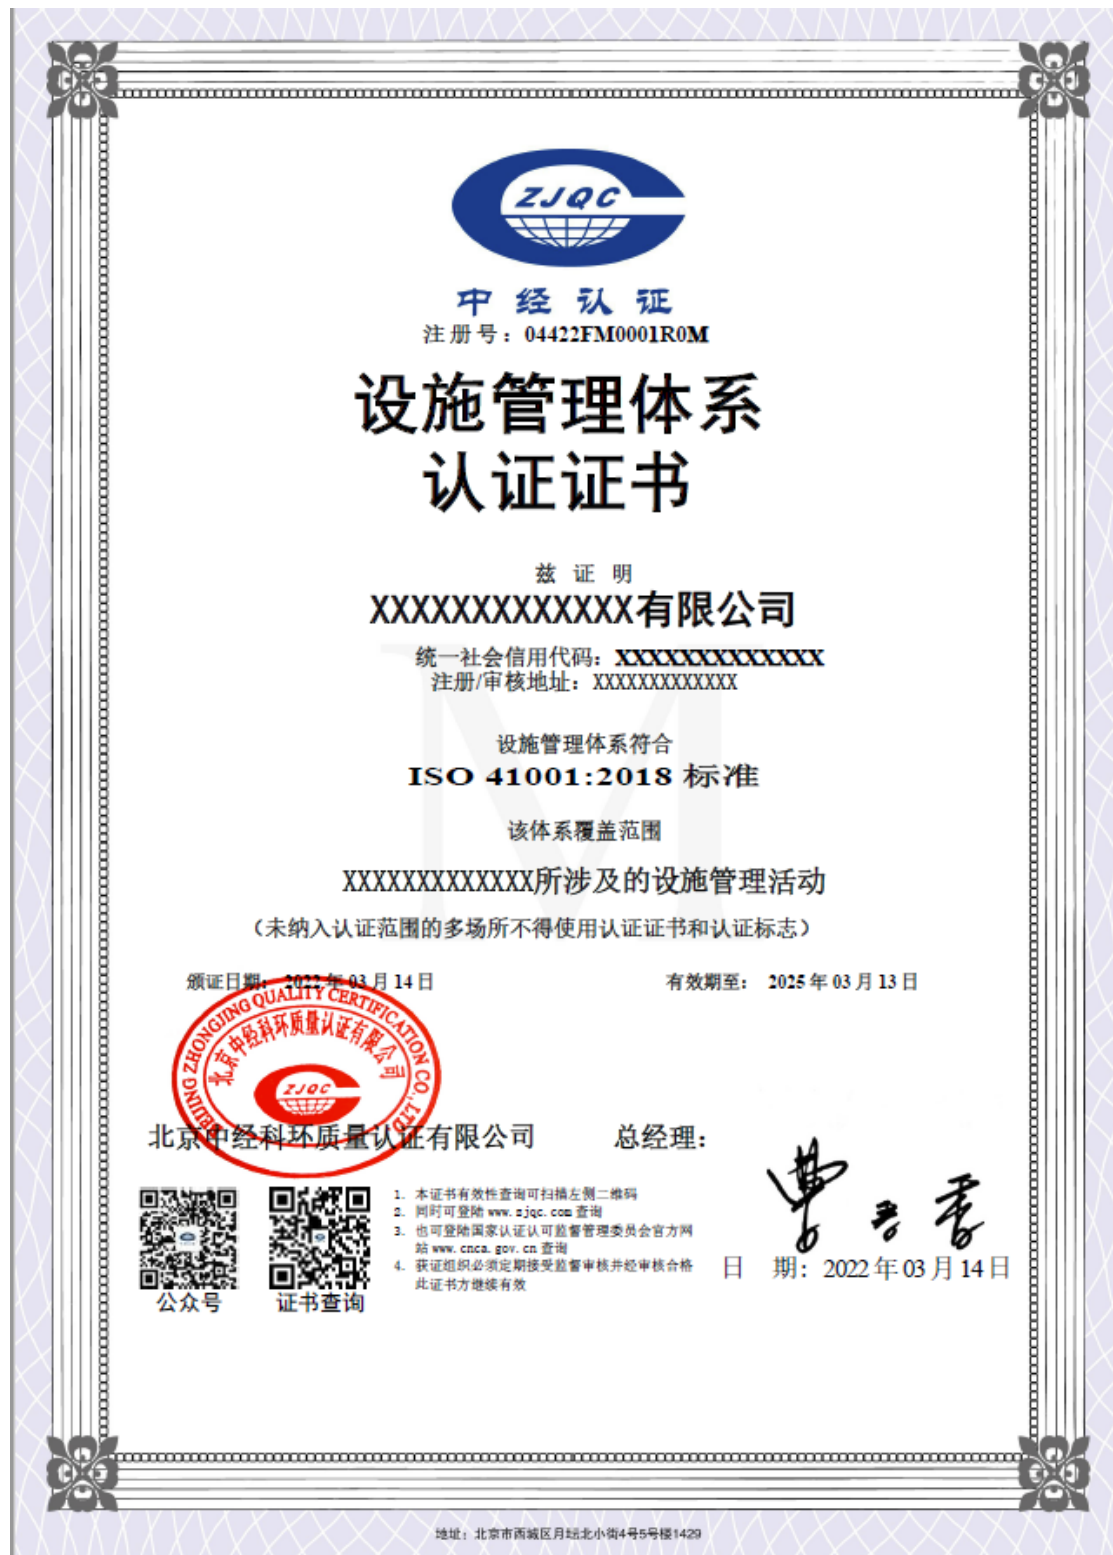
ZJQC

中经认证
注册号：04422FM0001R0M

设施管理体系
认证证书

兹证明
XXXXXXXXXXXXX有限公司
统一社会信用代码：XXXXXXXXXXXXXX
注册/审核地址：XXXXXXXXXXXX

设施管理体系符合
ISO 41001:2018 标准

该体系覆盖范围
XXXXXXXXXXXXX所涉及的设施管理活动
（未纳入认证范围的多场所不得使用认证证书和认证标志）

颁证日期：2022年03月14日
有效期至：2025年03月13日

BEIJING ZHONGJING QUALITY CERTIFICATION CO.,LTD
北京中经科环质量认证有限公司
ZJQC

北京中经科环质量认证有限公司
总经理：

公众号
证书查询

1. 本证书有效性查询可扫描左侧二维码
2. 同时可登陆 www.zjqc.com 查询
3. 也可登陆国家认证认可监督管理委员会官方网站 www.cnca.gov.cn 查询
4. 获证组织必须定期接受监督审核并经审核合格此证书方继续有效

日　期：2022年03月14日

地址：北京市西城区月坛北小街4号5号楼1429